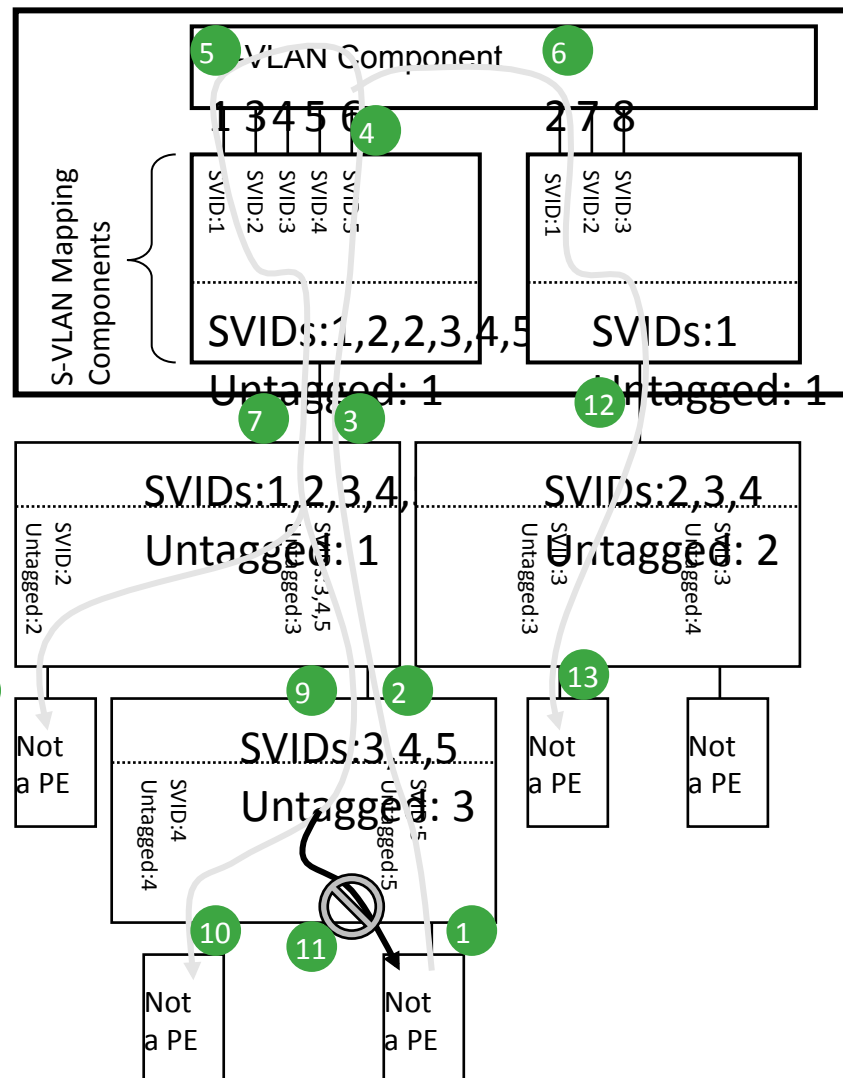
5
S-VLAN Component
6
1 3 4 5 6
4
2 7 8
S-VLAN Mapping Components
SVID:1
SVID:2
SVID:3
SVID:4
SVID:5
SVIDs:1,2,2,3,4,5
SVID:1
SVID:2
SVID:3
SVIDs:1
Untagged: 1
Untagged: 1
7
3
12
SVIDs:1,2,3,4,5
Untagged: 1
SVID:2
Untagged:2
SVID:3,4,5
Untagged:3
SVIDs:2,3,4
Untagged: 2
SVID:3
Untagged:3
SVID:3
Untagged:4
9
2
13
Not a PE
SVIDs:3,4,5
Untagged: 3
SVID:4
Untagged:4
SVID:5
Untagged:5
Not a PE
Not a PE
10
11
1
Not a PE
Not a PE